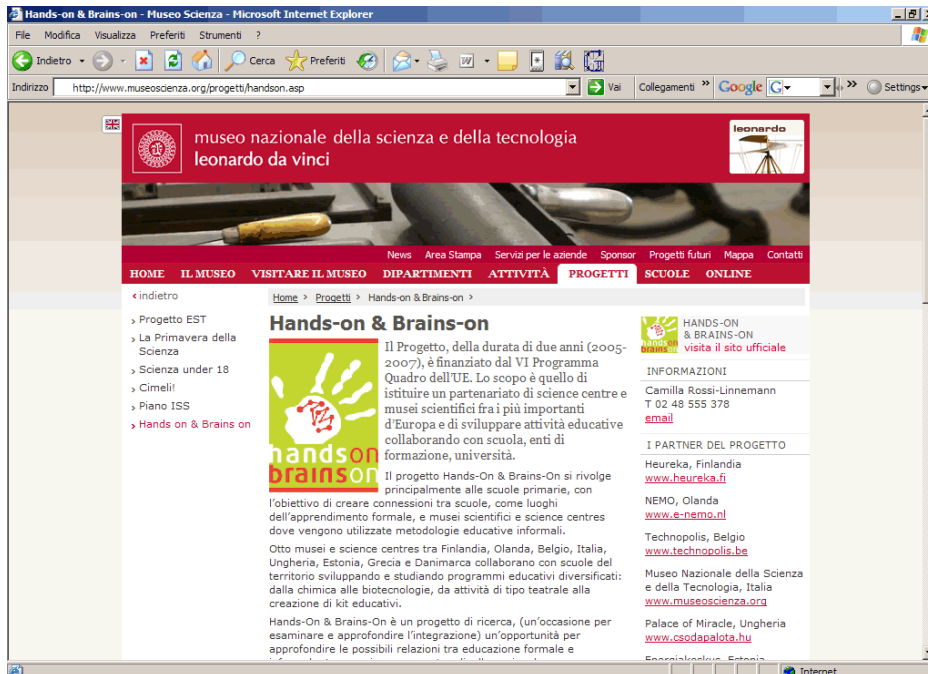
Hands-on & Brains-on - Museo Scienza - Microsoft Internet Explorer

File Modifica Visualizza Preferiti Strumenti ?

Indietro Cerca Preferiti

Indirizzo http://www.museoscienza.org/progetti/handson.asp Vai Collegamenti Google Settings

museo nazionale della scienza e della tecnologia
leonardo da vinci

leonardo

News Area Stampa Servizi per le aziende Sponsor Progetti futuri Mappa Contatti

HOME IL MUSEO VISITARE IL MUSEO DIPARTIMENTI ATTIVITÀ PROGETTI SCUOLE ONLINE

‹ indietro

Home › Progetti › Hands-on & Brains-on ›

› Progetto EST
› La Primavera della Scienza
› Scienza under 18
› Cimeli!
› Piano ISS
› Hands on & Brains on

Hands-on & Brains-on

hands on brains on

Il Progetto, della durata di due anni (2005-2007), è finanziato dal VI Programma Quadro dell'UE. Lo scopo è quello di istituire un partenariato di science centre e musei scientifici fra i più importanti d'Europa e di sviluppare attività educative collaborando con scuola, enti di formazione, università.

Il progetto Hands-On & Brains-On si rivolge principalmente alle scuole primarie, con l'obiettivo di creare connessioni tra scuole, come luoghi dell'apprendimento formale, e musei scientifici e science centres dove vengono utilizzate metodologie educative informali.

Otto musei e science centres tra Finlandia, Olanda, Belgio, Italia, Ungheria, Estonia, Grecia e Danimarca collaborano con scuole del territorio sviluppando e studiando programmi educativi diversificati: dalla chimica alle biotecnologie, da attività di tipo teatrale alla creazione di kit educativi.

Hands-On & Brains-On è un progetto di ricerca, (un'occasione per esaminare e approfondire l'integrazione) un'opportunità per approfondire le possibili relazioni tra educazione formale e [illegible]

HANDS-ON & BRAINS-ON
visita il sito ufficiale

INFORMAZIONI
Camilla Rossi-Linnemann
T 02 48 555 378
email

I PARTNER DEL PROGETTO
Heureka, Finlandia
www.heureka.fi

NEMO, Olanda
www.e-nemo.nl

Technopolis, Belgio
www.technopolis.be

Museo Nazionale della Scienza e della Tecnologia, Italia
www.museoscienza.org

Palace of Miracle, Ungheria
www.csodapalota.hu

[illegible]

Internet